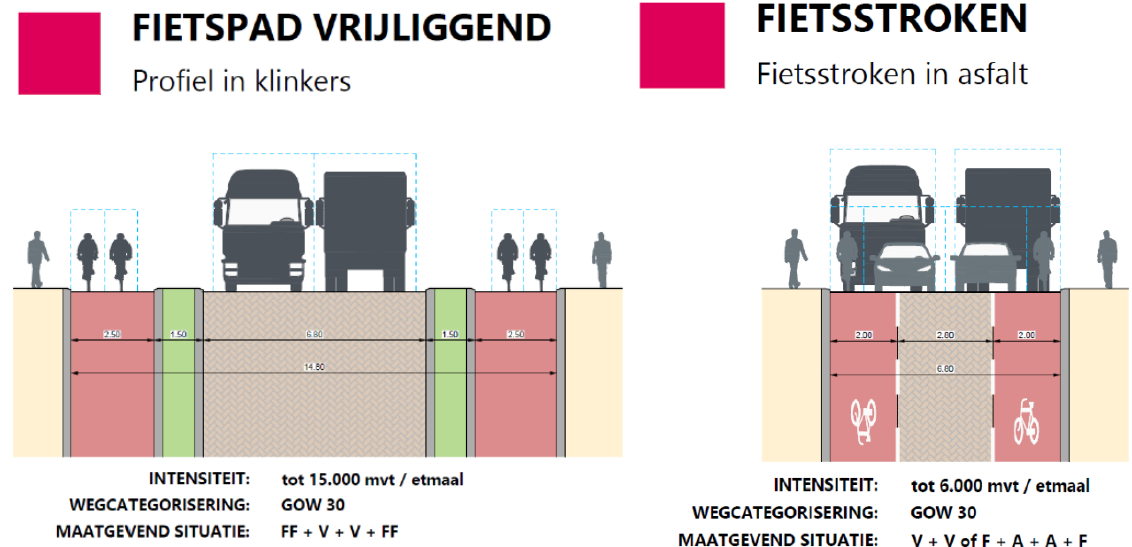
FIETSPAD VRIJLIGGEND

Profiel in klinkers

2.50
1.50
6.80
1.50
2.50
14.80

INTENSITEIT: tot 15.000 mvt / etmaal
WEGCATEGORISERING: GOW 30
MAATGEVEND SITUATIE: FF + V + V + FF

FIETSSTROKEN

Fietsstroken in asfalt

2.00
2.80
2.00
6.80

INTENSITEIT: tot 6.000 mvt / etmaal
WEGCATEGORISERING: GOW 30
MAATGEVEND SITUATIE: V + V of F + A + A + F